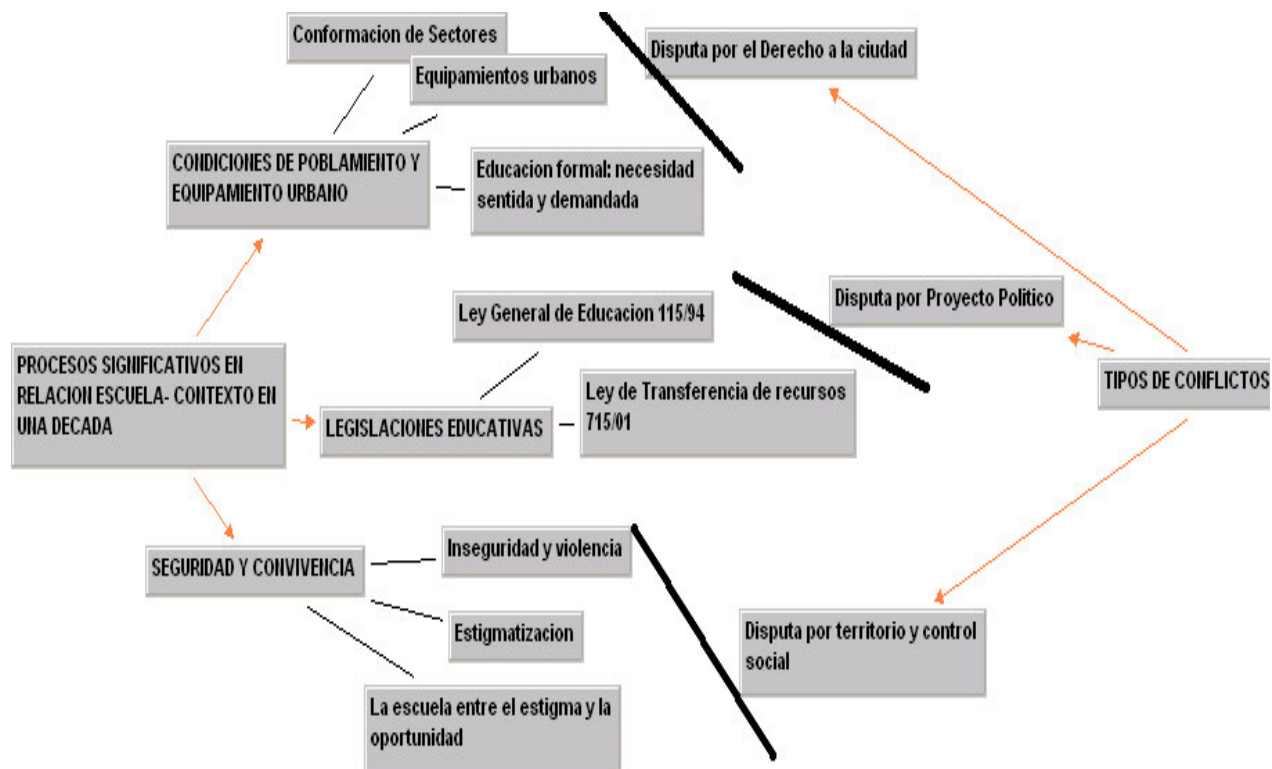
Conformacion de Sectores

Equipamientos urbanos

Disputa por el Derecho a la ciudad

CONDICIONES DE POBLAMIENTO Y EQUIPAMIENTO URBANO

Educacion formal: necesidad sentida y demandada

Disputa por Proyecto Politico

Ley General de Educacion 115/94

PROCESOS SIGNIFICATIVOS EN RELACION ESCUELA- CONTEXTO EN UNA DECADA

LEGISLACIONES EDUCATIVAS

Ley de Transferencia de recursos 715/01

TIPOS DE CONFLICTOS

SEGURIDAD Y CONVIVENCIA

Inseguridad y violencia

Estigmatizacion

Disputa por territorio y control social

La escuela entre el estigma y la oportunidad